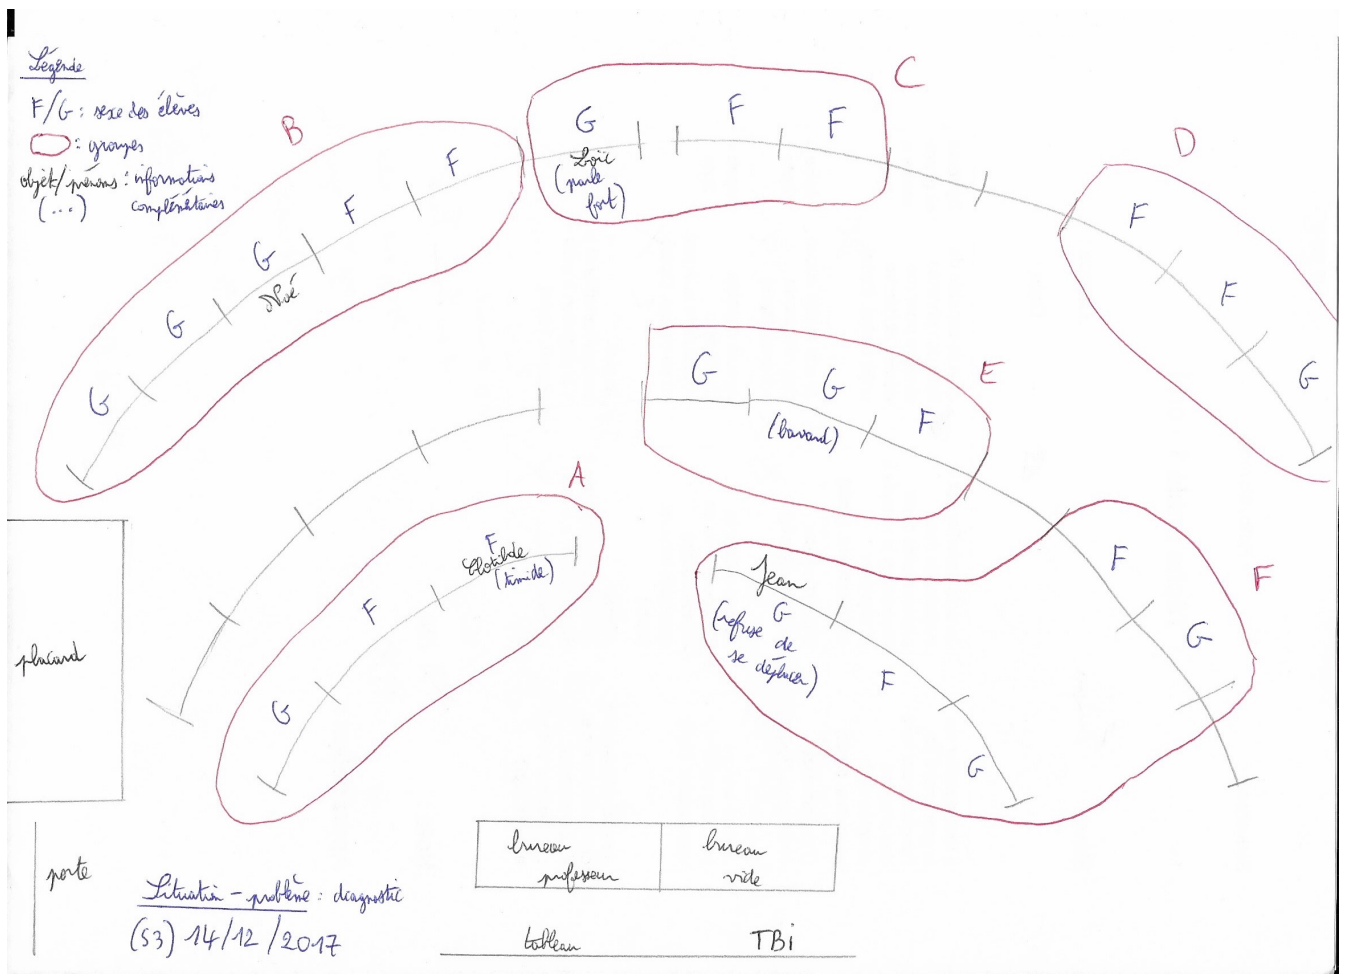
Légende
F/G : sexe des élèves
⬭ : groupes
objet/prénoms : informations (...) complémentaires

B
G
G
G
Noé
F
F

C
G
Loïc
(parle fort)
F
F

D
F
F
G

E
G
G
(bavard)
F

A
G
F
F
Clotilde
(timide)

F
Jean
G
(refuse de se déplacer)
F
G
F
G

placard

porte

Situation - problème : diagnostic
(S3) 14/12/2017

| bureau professeur | bureau vide |
|---|---|

tableau
TBi